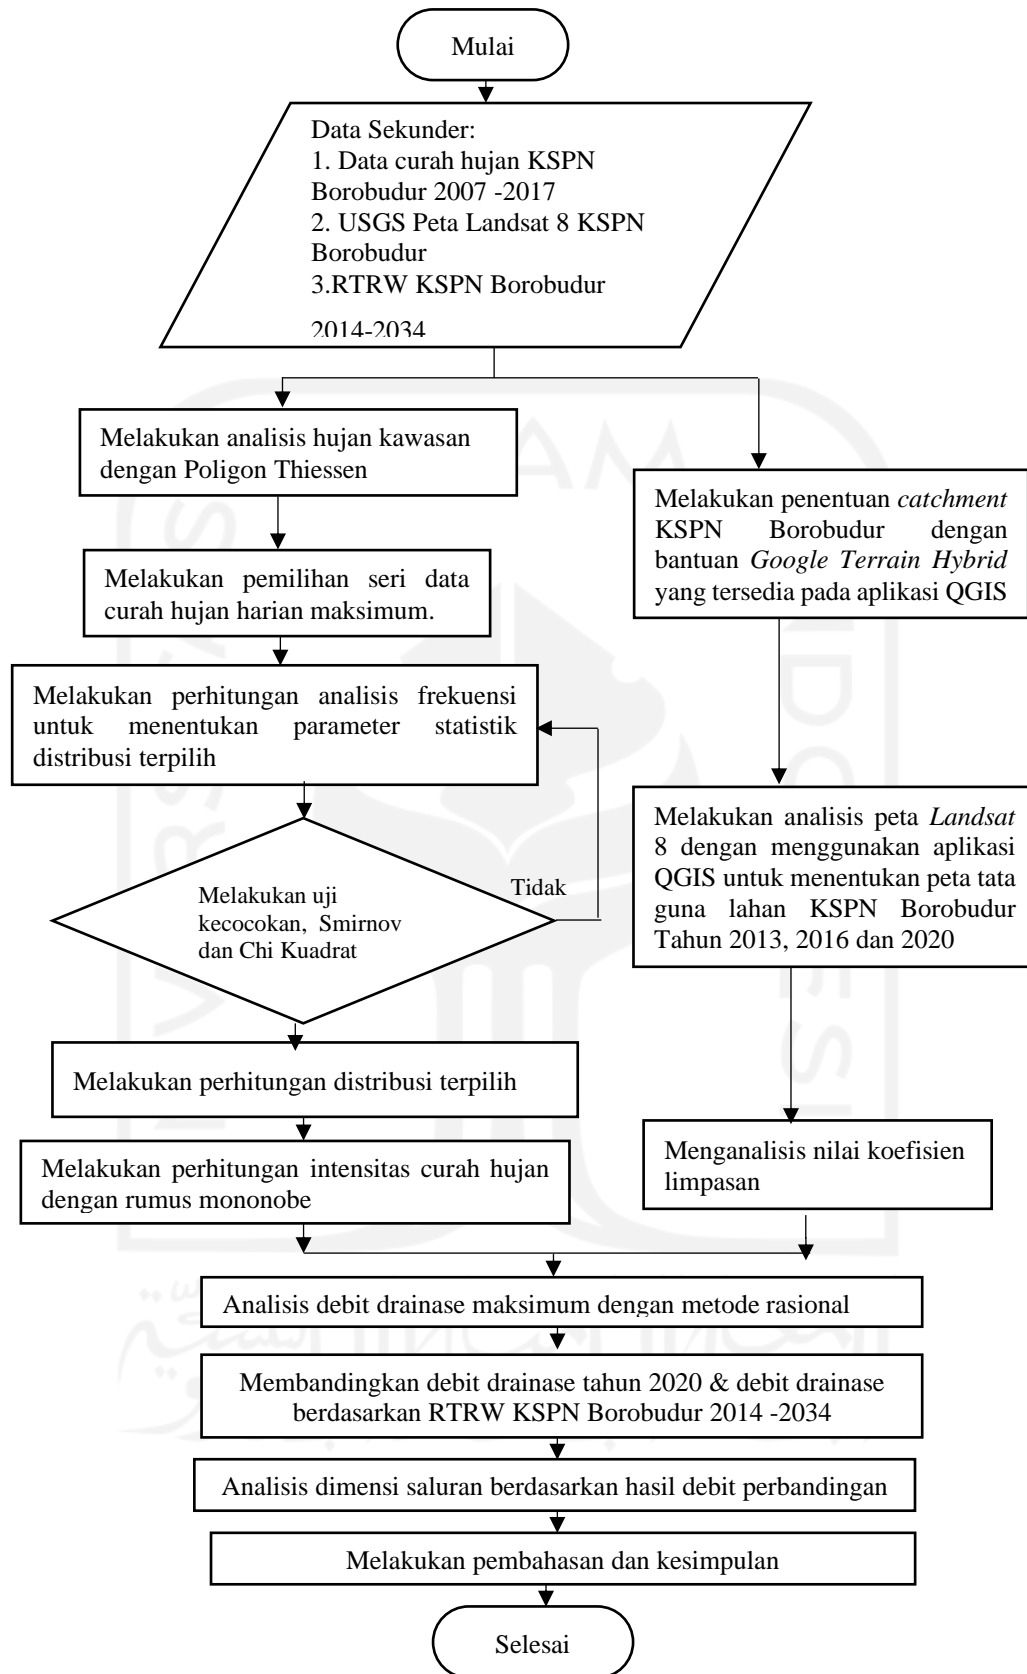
Mulai

Data Sekunder:
1. Data curah hujan KSPN Borobudur 2007 -2017
2. USGS Peta Landsat 8 KSPN Borobudur
3.RTRW KSPN Borobudur 2014-2034

Melakukan analisis hujan kawasan dengan Poligon Thiessen

Melakukan pemilihan seri data curah hujan harian maksimum.

Melakukan perhitungan analisis frekuensi untuk menentukan parameter statistik distribusi terpilih

Melakukan uji kecocokan, Smirnov dan Chi Kuadrat

Tidak

Melakukan perhitungan distribusi terpilih

Melakukan perhitungan intensitas curah hujan dengan rumus mononobe

Melakukan penentuan catchment KSPN Borobudur dengan bantuan Google Terrain Hybrid yang tersedia pada aplikasi QGIS

Melakukan analisis peta Landsat 8 dengan menggunakan aplikasi QGIS untuk menentukan peta tata guna lahan KSPN Borobudur Tahun 2013, 2016 dan 2020

Menganalisis nilai koefisien limpasan

Analisis debit drainase maksimum dengan metode rasional

Membandingkan debit drainase tahun 2020 & debit drainase berdasarkan RTRW KSPN Borobudur 2014 -2034

Analisis dimensi saluran berdasarkan hasil debit perbandingan

Melakukan pembahasan dan kesimpulan

Selesai